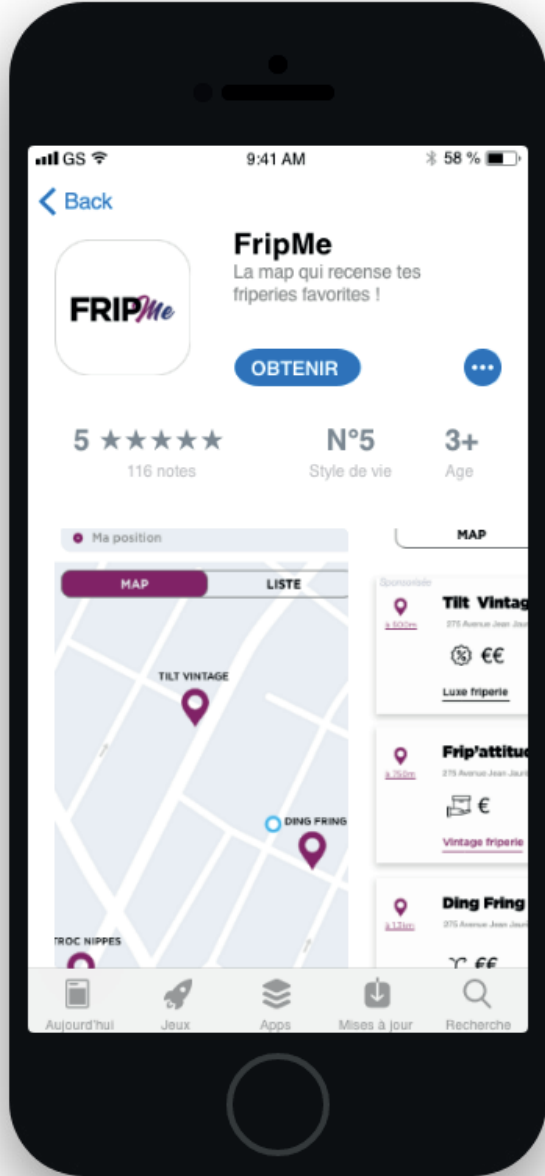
GS 9:41 AM 58 %

Back

FRIPMe

FripMe
La map qui recense tes friperies favorites !

OBTENIR

5 ★★★★★
116 notes

N°5
Style de vie

3+
Age

Ma position

MAP LISTE

TILT VINTAGE

DING FRING

TROC NIPPES

MAP

Sponsorisé

à 500m
Tilt Vintag
275 Avenue Jean Jaur
€€
Luxe friperie

à 750m
Frip'attitu
275 Avenue Jean Jaur
€
Vintage friperie

à 1,1km
Ding Fring
275 Avenue Jean Jaur
€€

Aujourd'hui Jeux Apps Mises à jour Recherche